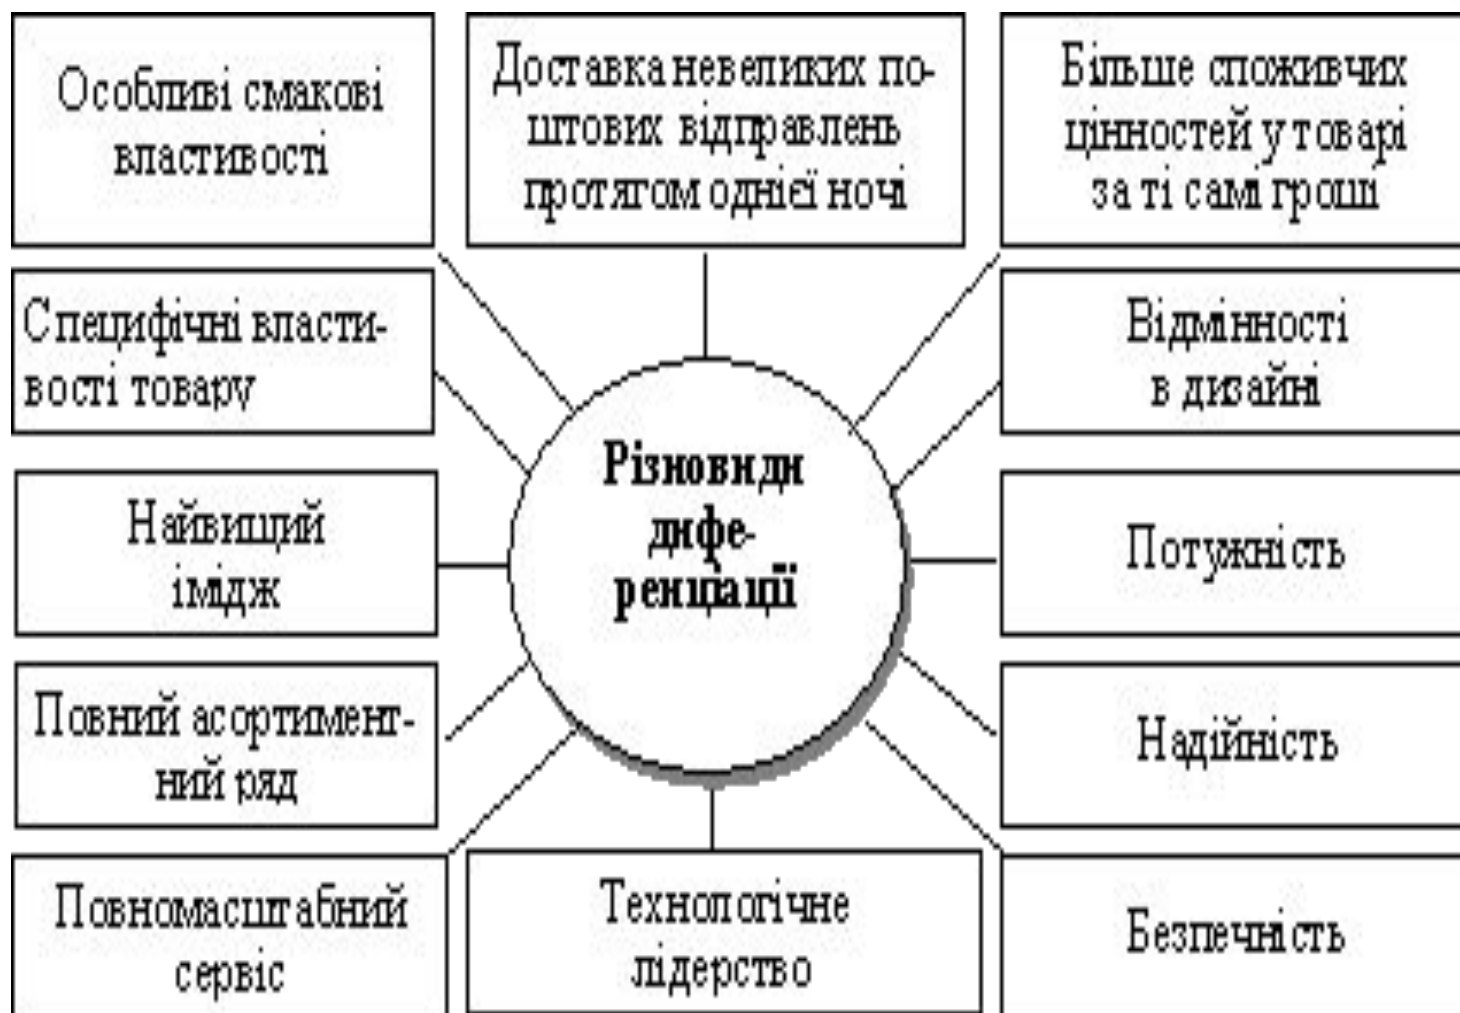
Особливі смакові властивості

Доставка невеликих поштових відправлень протягом однієї ночі

Більше споживчих цінностей у товарі за ті самі гроші

Специфічні властивості товару

Відмінності в дизайні

Різновиди диференціації

Найвищий імідж

Потужність

Повний асортиментний ряд

Надійність

Повномасштабний сервіс

Технологічне лідерство

Безпечність